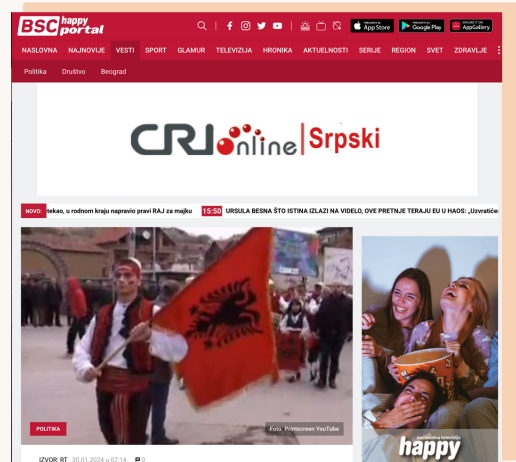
BSC happy portal

App Store Google Play AppGallery

NASLOVNA NAJNOVIJE VESTI SPORT GLAMUR TELEVIZIJA HRONIKA AKTUELNOSTI SERIJE REGION SVET ZDRAVLJE

Politika Društvo Beograd

CRI online | Srpski

NOVO: tekao, u rodnom kraju napravio pravi RAJ za majku 15:50 URSULA BESNA ŠTO ISTINA IZLAZI NA VIDELO, OVE PRETNJE TERAJU EU U HAOS: „Uzvratiće

POLITIKA

Foto: Printscreen YouTube

IZVOR: RT 30.01.2024 u 07:14 0

happy